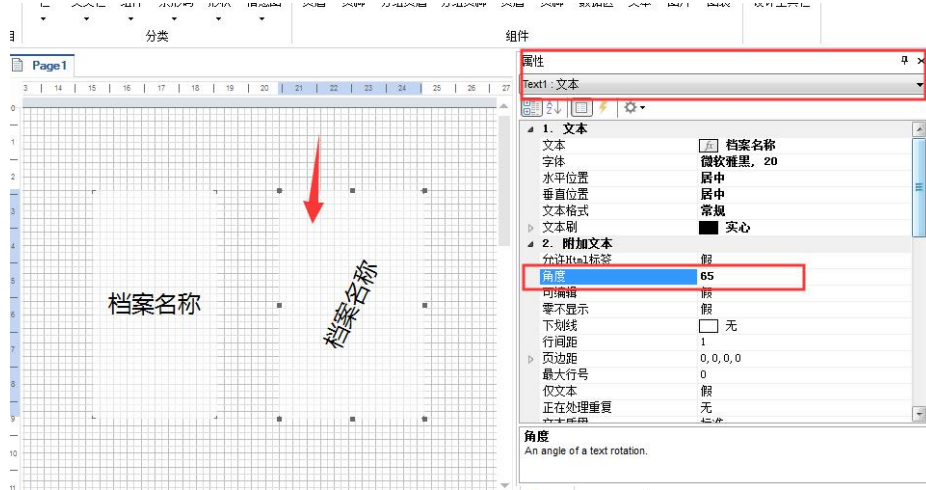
分类

组件

Page1

3 | 14 | 15 | 16 | 17 | 18 | 19 | 20 | 21 | 22 | 23 | 24 | 25 | 26 | 27

档案名称

档案名称

属性

Text1 : 文本

1. 文本
文本 | 档案名称
字体 | 微软雅黑, 20
水平位置 | 居中
垂直位置 | 居中
文本格式 | 常规
文本刷 | 实心
2. 附加文本
允许Html标签 | 假
角度 | 65
可编辑 | 假
零不显示 | 假
下划线 | 无
行间距 | 1
页边距 | 0, 0, 0, 0
最大行号 | 0
仅文本 | 假
正在处理重复 | 无

角度
An angle of a text rotation.